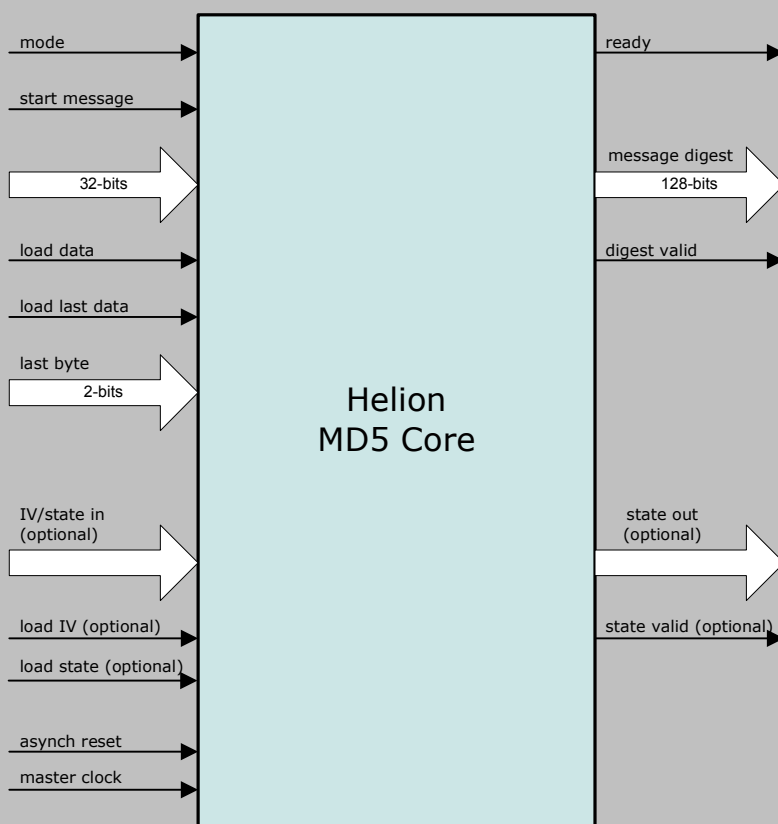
mode

start message

32-bits

load data

load last data

last byte

2-bits

IV/state in (optional)

load IV (optional)

load state (optional)

asynch reset

master clock

Helion MD5 Core

ready

message digest

128-bits

digest valid

state out (optional)

state valid (optional)